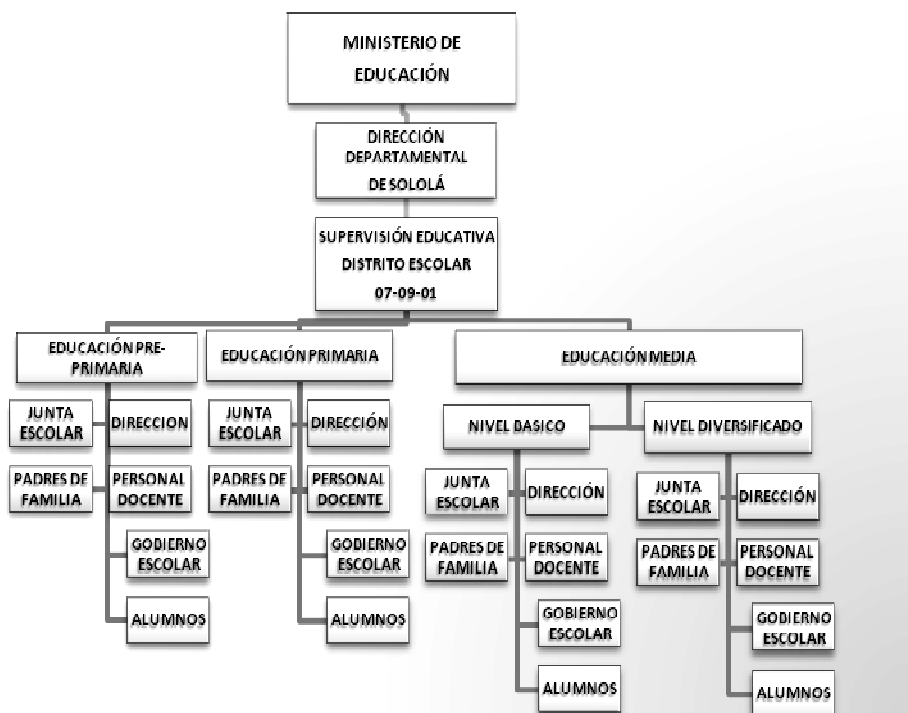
MINISTERIO DE EDUCACIÓN

DIRECCIÓN DEPARTAMENTAL DE SOLOLÁ

SUPERVISIÓN EDUCATIVA DISTRITO ESCOLAR 07-09-01

EDUCACIÓN PRE-PRIMARIA

JUNTA ESCOLAR

DIRECCION

PADRES DE FAMILIA

PERSONAL DOCENTE

GODIERNO ESCOLAR

ALUMNOS

EDUCACIÓN PRIMARIA

JUNTA ESCOLAR

DIRECCIÓN

PADRES DE FAMILIA

PERSONAL DOCENTE

GODIERNO ESCOLAR

ALUMNOS

EDUCACIÓN MEDIA

NIVEL BASICO

JUNTA ESCOLAR

DIRECCIÓN

PADRES DE FAMILIA

PERSONAL DOCENTE

GOBIERNO ESCOLAR

ALUMNOS

NIVEL DIVERSIFICADO

JUNTA ESCOLAR

DIRECCIÓN

PADRES DE FAMILIA

PERSONAL DOCENTE

GODIERNO ESCOLAR

ALUMNOS